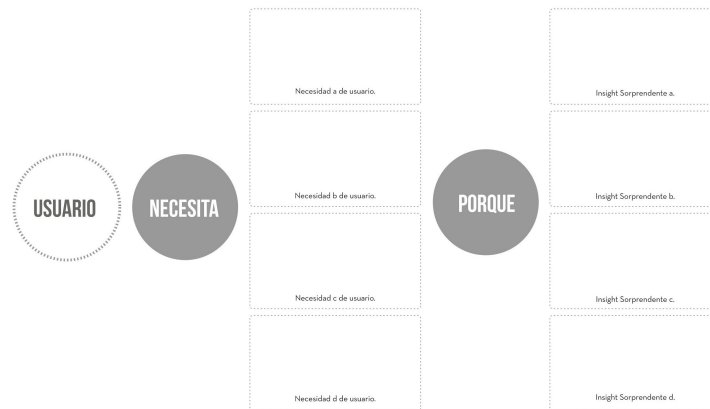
USUARIO

NECESITA

Necesidad a de usuario.

Necesidad b de usuario.

Necesidad c de usuario.

Necesidad d de usuario.

PORQUE

Insight Sorprendente a.

Insight Sorprendente b.

Insight Sorprendente c.

Insight Sorprendente d.